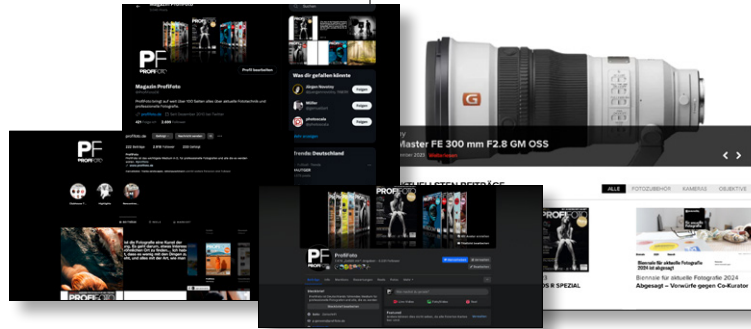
PF
PROFIFOTO

Magazin ProfiFoto

Profil bearbeiten

Was dir gefallen könnte

Folgen

Folgen

Folgen

Trends: Deutschland

profifoto.de

PF
PROFIFOTO

Master FE 300 mm F2.8 GM OSS

G

NEUESTEN BEITRÄGE

ALLE

FOTOZUBEHÖR

KAMERAS

OBJEKTIVE

Biennale für aktuelle Fotografie 2024

Abgesagt – Vorwürfe gegen Co-Kurator

S R SPEZIAL

PF
PROFIFOTO

ProfiFoto